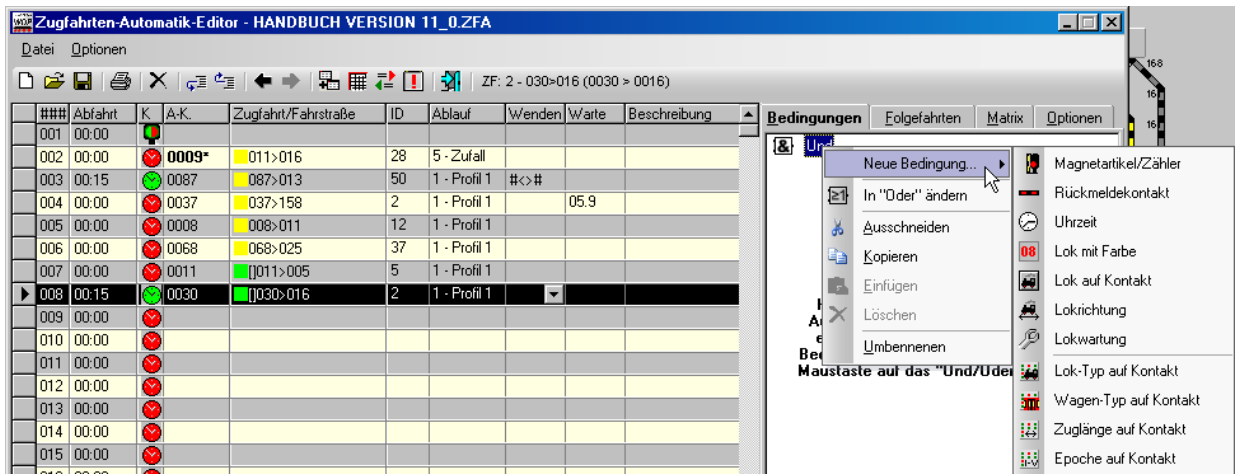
Zugfahrten-Automatik-Editor - HANDBUCH VERSION 11_0.ZFA

Datei Optionen

ZF: 2 - 030>016 (0030 > 0016)

| ### | Abfahrt | K | A-K. | Zugfahrt/Fahrstraße | ID | Ablauf | Wenden | Warte | Beschreibung |
|---|---|---|---|---|---|---|---|---|---|
| 001 | 00:00 | | | | | | | | |
| 002 | 00:00 | | 0009* | 011>016 | 28 | 5 - Zufall | | | |
| 003 | 00:15 | | 0087 | 087>013 | 50 | 1 - Profil 1 | #<>#| | |
| 004 | 00:00 | | 0037 | 037>158 | 2 | 1 - Profil 1 | | 05.9 | |
| 005 | 00:00 | | 0008 | 008>011 | 12 | 1 - Profil 1 | | | |
| 006 | 00:00 | | 0068 | 068>025 | 37 | 1 - Profil 1 | | | |
| 007 | 00:00 | | 0011 | []011>005 | 5 | 1 - Profil 1 | | | |
| 008 | 00:15 | | 0030 | []030>016 | 2 | 1 - Profil 1 | | | |
| 009 | 00:00 | | | | | | | | |
| 010 | 00:00 | | | | | | | | |
| 011 | 00:00 | | | | | | | | |
| 012 | 00:00 | | | | | | | | |
| 013 | 00:00 | | | | | | | | |
| 014 | 00:00 | | | | | | | | |
| 015 | 00:00 | | | | | | | | |

Bedingungen Folgefahrten Matrix Optionen

& Und

Neue Bedingung...
In "Oder" ändern
Ausschneiden
Kopieren
Einfügen
Löschen
Umbennenen

Magnetartikel/Zähler
Rückmeldekontakt
Uhrzeit
08 Lok mit Farbe
Lok auf Kontakt
Lokrichtung
Lokwartung
Lok-Typ auf Kontakt
Wagen-Typ auf Kontakt
Zuglänge auf Kontakt
Epoche auf Kontakt

H
A
e
Be
Maustaste auf das "Und/Oder

168
16
16